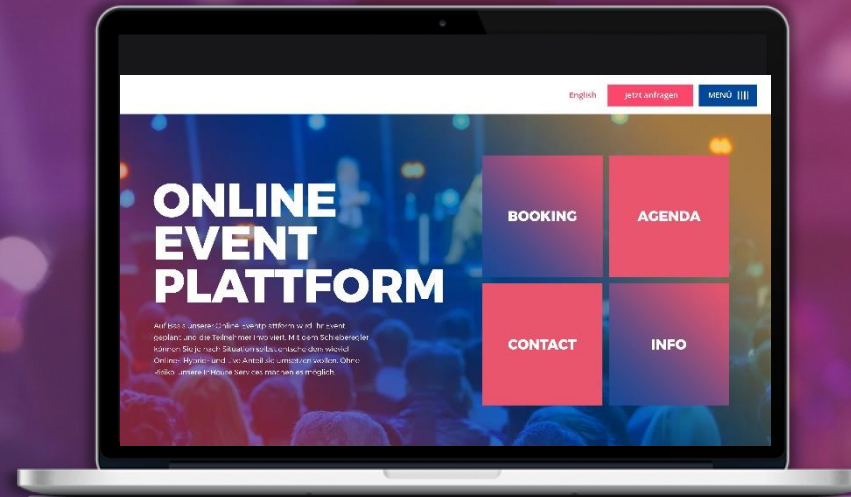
English
Jetzt anfragen
MENÜ

ONLINE EVENT PLATTFORM

Auf Basis unserer Online-Eventplattform wird Ihr Event geplant und die Teilnehmer involviert. Mit dem Schieberegler können Sie je nach Situation entscheiden, wie viel Online-, Hybrid- und Live-Anteil Sie umsetzen wollen. Ohne Risiko – unsere In-House Services machen es möglich.

BOOKING
AGENDA
CONTACT
INFO